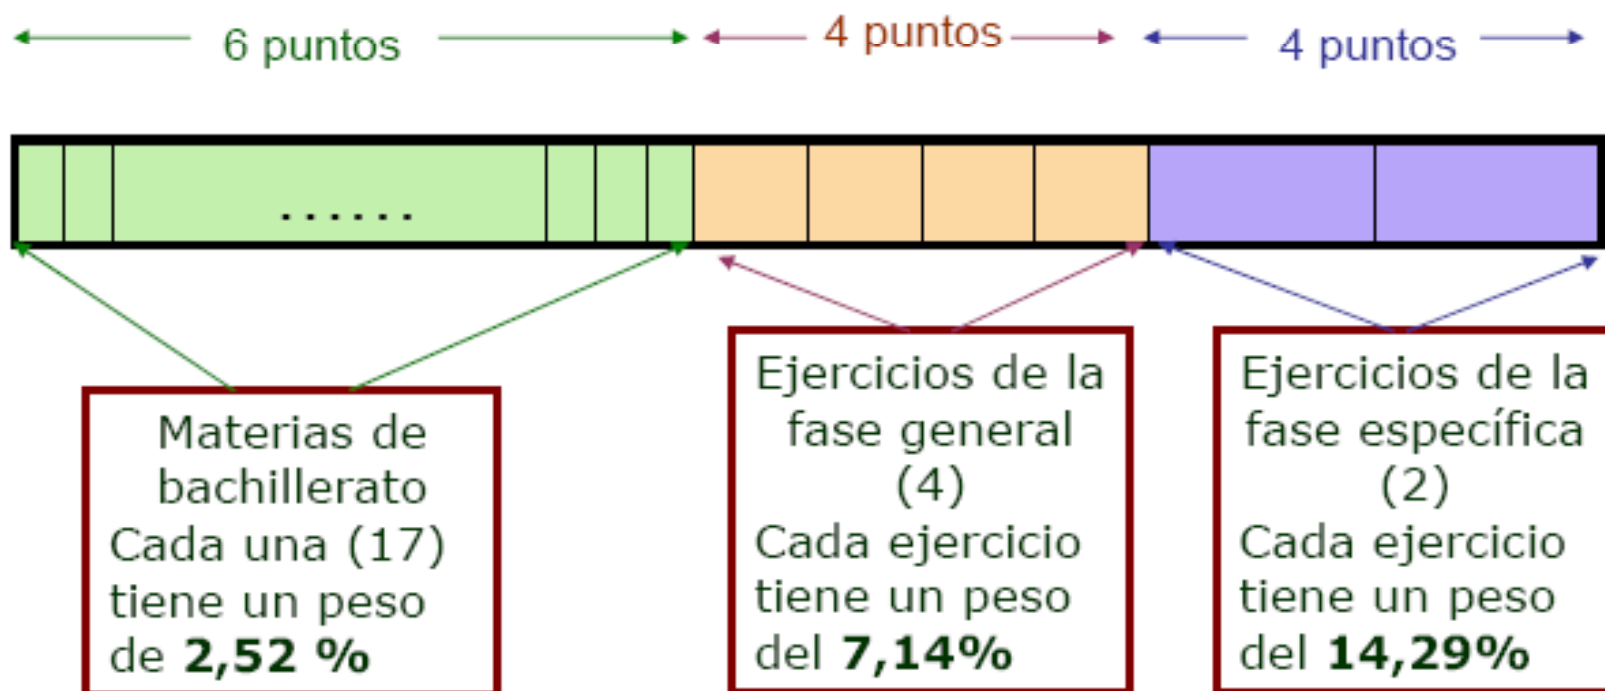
6 puntos

4 puntos

4 puntos

.......

Materias de bachillerato
Cada una (17) tiene un peso de **2,52 %**

Ejercicios de la fase general (4)
Cada ejercicio tiene un peso del **7,14%**

Ejercicios de la fase específica (2)
Cada ejercicio tiene un peso del **14,29%**